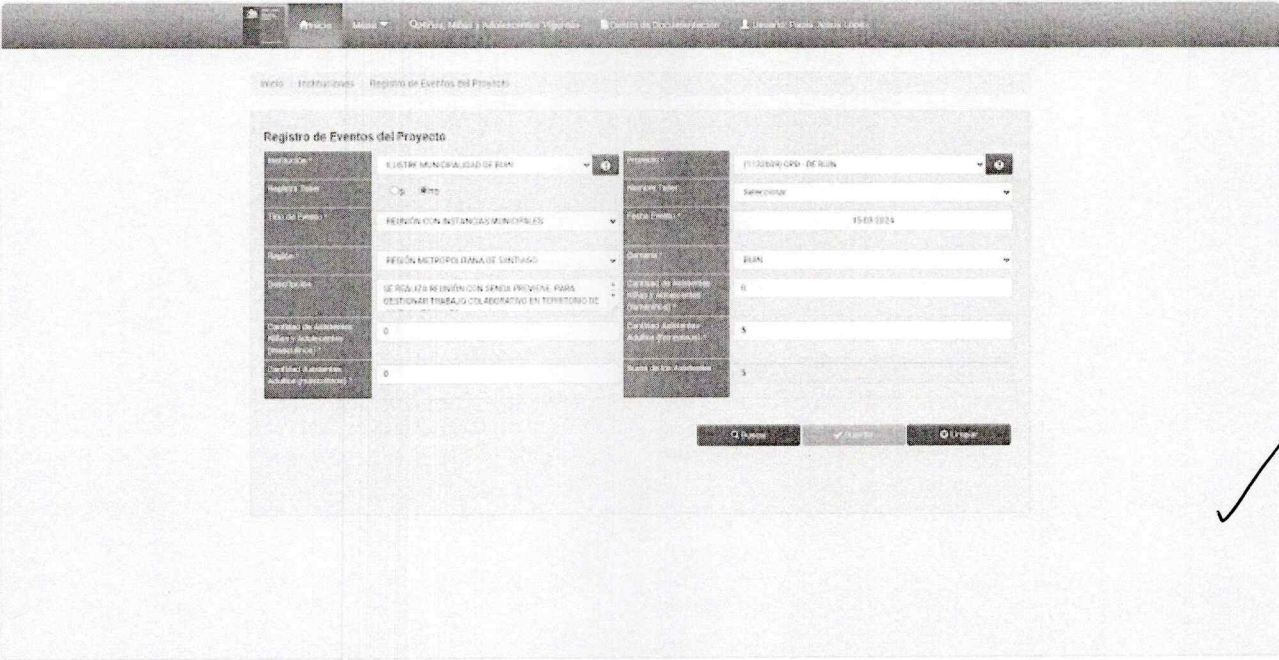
Inicio   Menú   Niños, Niñas y Adolescentes Vigentes   Centro de Documentación   Usuario: Paola Jesús López

Inicio / Instituciones / Registro de Eventos del Proyecto

Registro de Eventos del Proyecto

| | | | |
|---|---|---|---|
| Institución * | ILUSTRE MUNICIPALIDAD DE BUIN | Proyecto * | (1132834) OPD - DE BUIN |
| Registra Taller | ○ Si ◉ No | Nombre Taller | Seleccionar |
| Tipo de Evento * | REUNIÓN CON INSTANCIAS MUNICIPALES | Fecha Evento * | 15-03-2024 |
| Región * | REGIÓN METROPOLITANA DE SANTIAGO | Comuna * | BUIN |
| Descripción | SE REALIZA REUNIÓN CON SENDA PREVIENE, PARA GESTIONAR TRABAJO COLABORATIVO EN TERRITORIO DE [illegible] | Cantidad de Asistentes Niños y Adolescentes (femenino) * | 0 |
| Cantidad de Asistentes Niños y Adolescentes (masculino) * | 0 | Cantidad Asistentes Adultos (femenino) * | 5 |
| Cantidad Asistentes Adultos (masculino) * | 0 | Suma de los Asistentes | 5 |

Buscar   Insertar   Limpiar